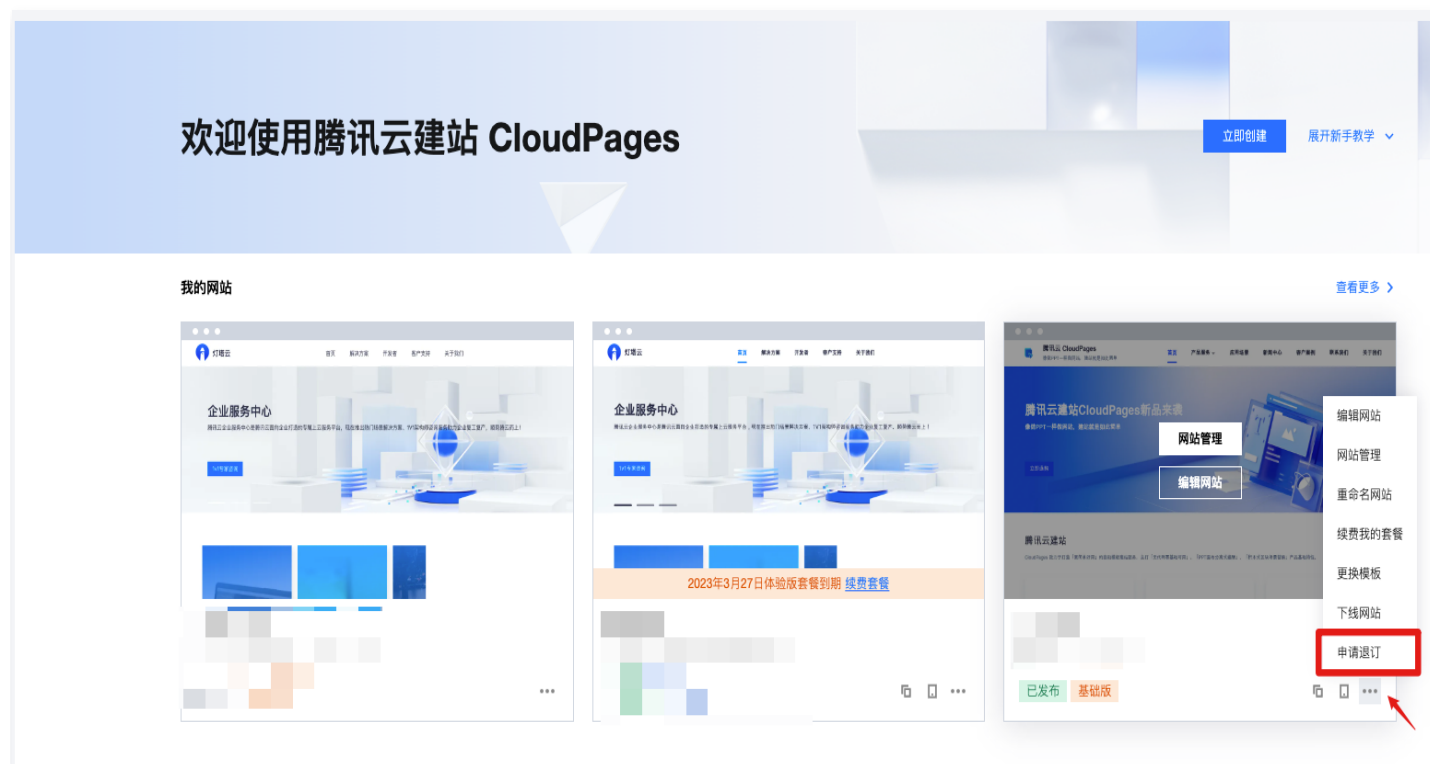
欢迎使用腾讯云建站 CloudPages

立即创建

展开新手教学

我的网站

查看更多

灯塔云

首页 解决方案 开发者 客户支持 关于我们

企业服务中心

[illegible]

灯塔云

首页 解决方案 开发者 客户支持 关于我们

企业服务中心

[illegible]

2023年3月27日体验版套餐到期 续费套餐

腾讯云 CloudPages

腾讯云建站CloudPages新品来袭

网站管理

编辑网站

腾讯云建站

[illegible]

已发布 基础版

编辑网站
网站管理
重命名网站
续费我的套餐
更换模板
下线网站
申请退订